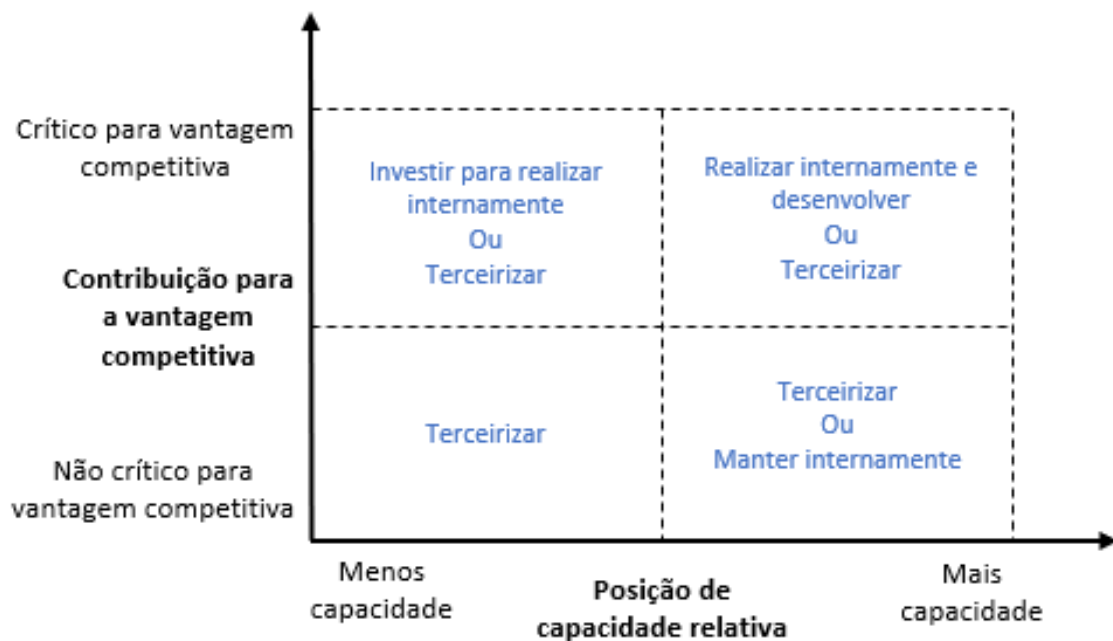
Crítico para vantagem competitiva

Contribuição para a vantagem competitiva

Não crítico para vantagem competitiva

Investir para realizar internamente
Ou
Terceirizar

Realizar internamente e desenvolver
Ou
Terceirizar

Terceirizar

Terceirizar
Ou
Manter internamente

Menos capacidade

Posição de capacidade relativa

Mais capacidade